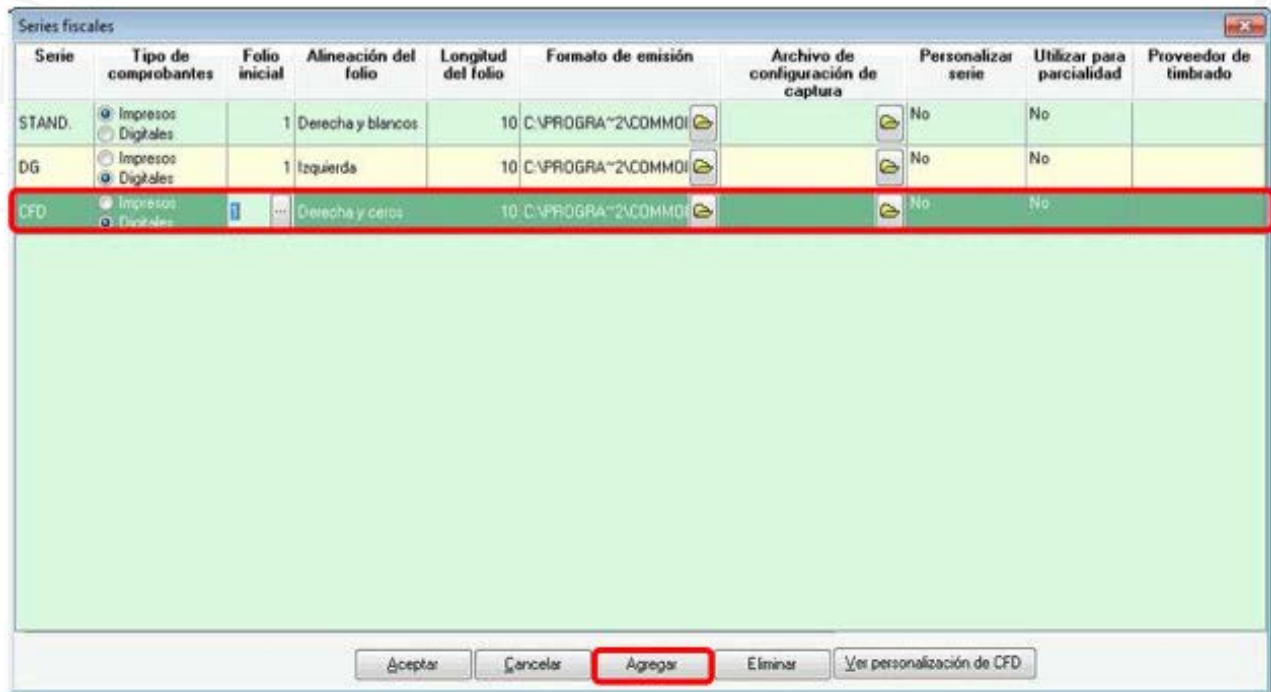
Series fiscales

| Serie | Tipo de comprobantes | Folio inicial | Alineación del folio | Longitud del folio | Formato de emisión | Archivo de configuración de captura | Personalizar serie | Utilizar para parcialidad | Proveedor de timbrado |
|---|---|---|---|---|---|---|---|---|---|
| STAND. | Impresos Digitales | 1 | Derecha y blancos | 10 | C:\PROGRA~2\COMMOI | | No | No | |
| DG | Impresos Digitales | 1 | Izquierda | 10 | C:\PROGRA~2\COMMOI | | No | No | |
| CFD | Impresos Digitales | 1 | Derecha y ceros | 10 | C:\PROGRA~2\COMMOI | | No | No | |

Aceptar Cancelar Agregar Eliminar Ver personalización de CFD